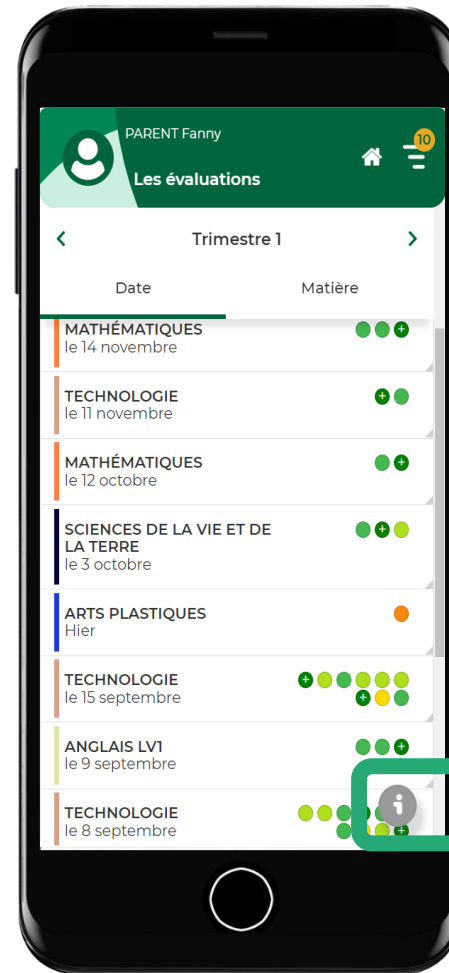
PARENT Fanny
Les évaluations
10

Trimestre 1

Date
Matière

MATHÉMATIQUES
le 14 novembre
+

TECHNOLOGIE
le 11 novembre
+

MATHÉMATIQUES
le 12 octobre
+

SCIENCES DE LA VIE ET DE LA TERRE
le 3 octobre
+

ARTS PLASTIQUES
Hier

TECHNOLOGIE
le 15 septembre
+
+

ANGLAIS LV1
le 9 septembre
+

TECHNOLOGIE
le 8 septembre
+